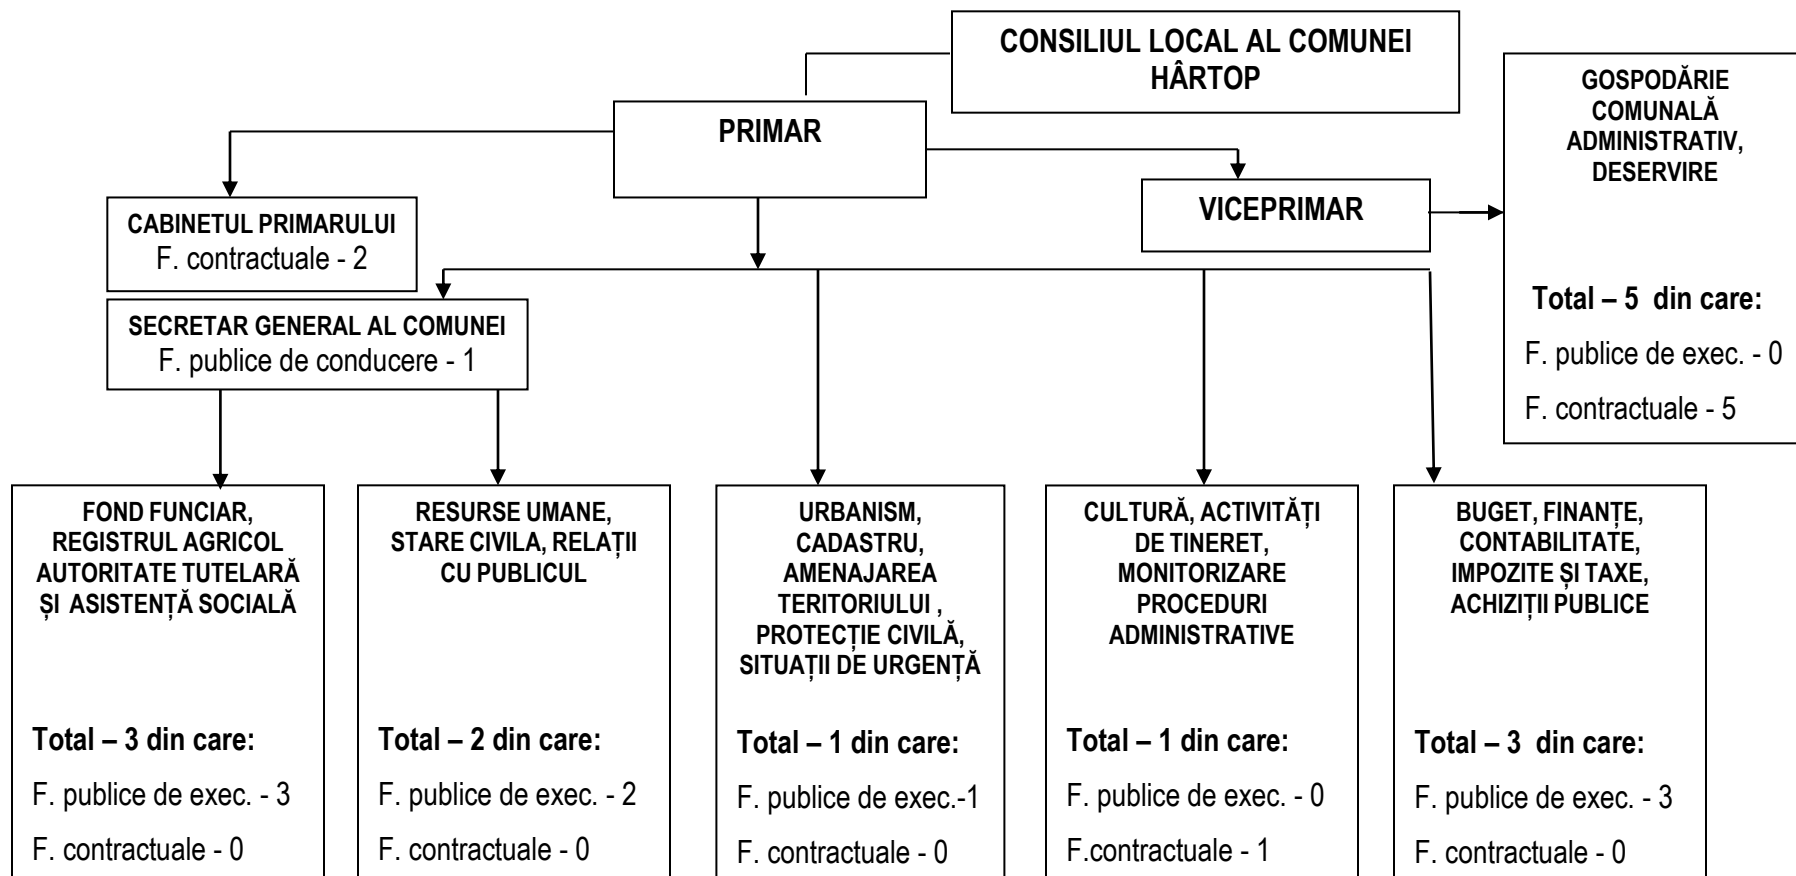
CONSILIUL LOCAL AL COMUNEI HÂRTOP

PRIMAR

GOSPODĂRIE COMUNALĂ ADMINISTRATIV, DESERVIRE

Total – 5 din care:

F. publice de exec. - 0

F. contractuale - 5

VICEPRIMAR

CABINETUL PRIMARULUI
F. contractuale - 2

SECRETAR GENERAL AL COMUNEI
F. publice de conducere - 1

FOND FUNCIAR, REGISTRUL AGRICOL AUTORITATE TUTELARĂ ȘI ASISTENȚĂ SOCIALĂ

Total – 3 din care:

F. publice de exec. - 3

F. contractuale - 0

RESURSE UMANE, STARE CIVILA, RELAȚII CU PUBLICUL

Total – 2 din care:

F. publice de exec. - 2

F. contractuale - 0

URBANISM, CADASTRU, AMENAJAREA TERITORIULUI , PROTECȚIE CIVILĂ, SITUAȚII DE URGENȚĂ

Total – 1 din care:

F. publice de exec.-1

F. contractuale - 0

CULTURĂ, ACTIVITĂȚI DE TINERET, MONITORIZARE PROCEDURI ADMINISTRATIVE

Total – 1 din care:

F. publice de exec. - 0

F.contractuale - 1

BUGET, FINANȚE, CONTABILITATE, IMPOZITE ȘI TAXE, ACHIZIȚII PUBLICE

Total – 3 din care:

F. publice de exec. - 3

F. contractuale - 0